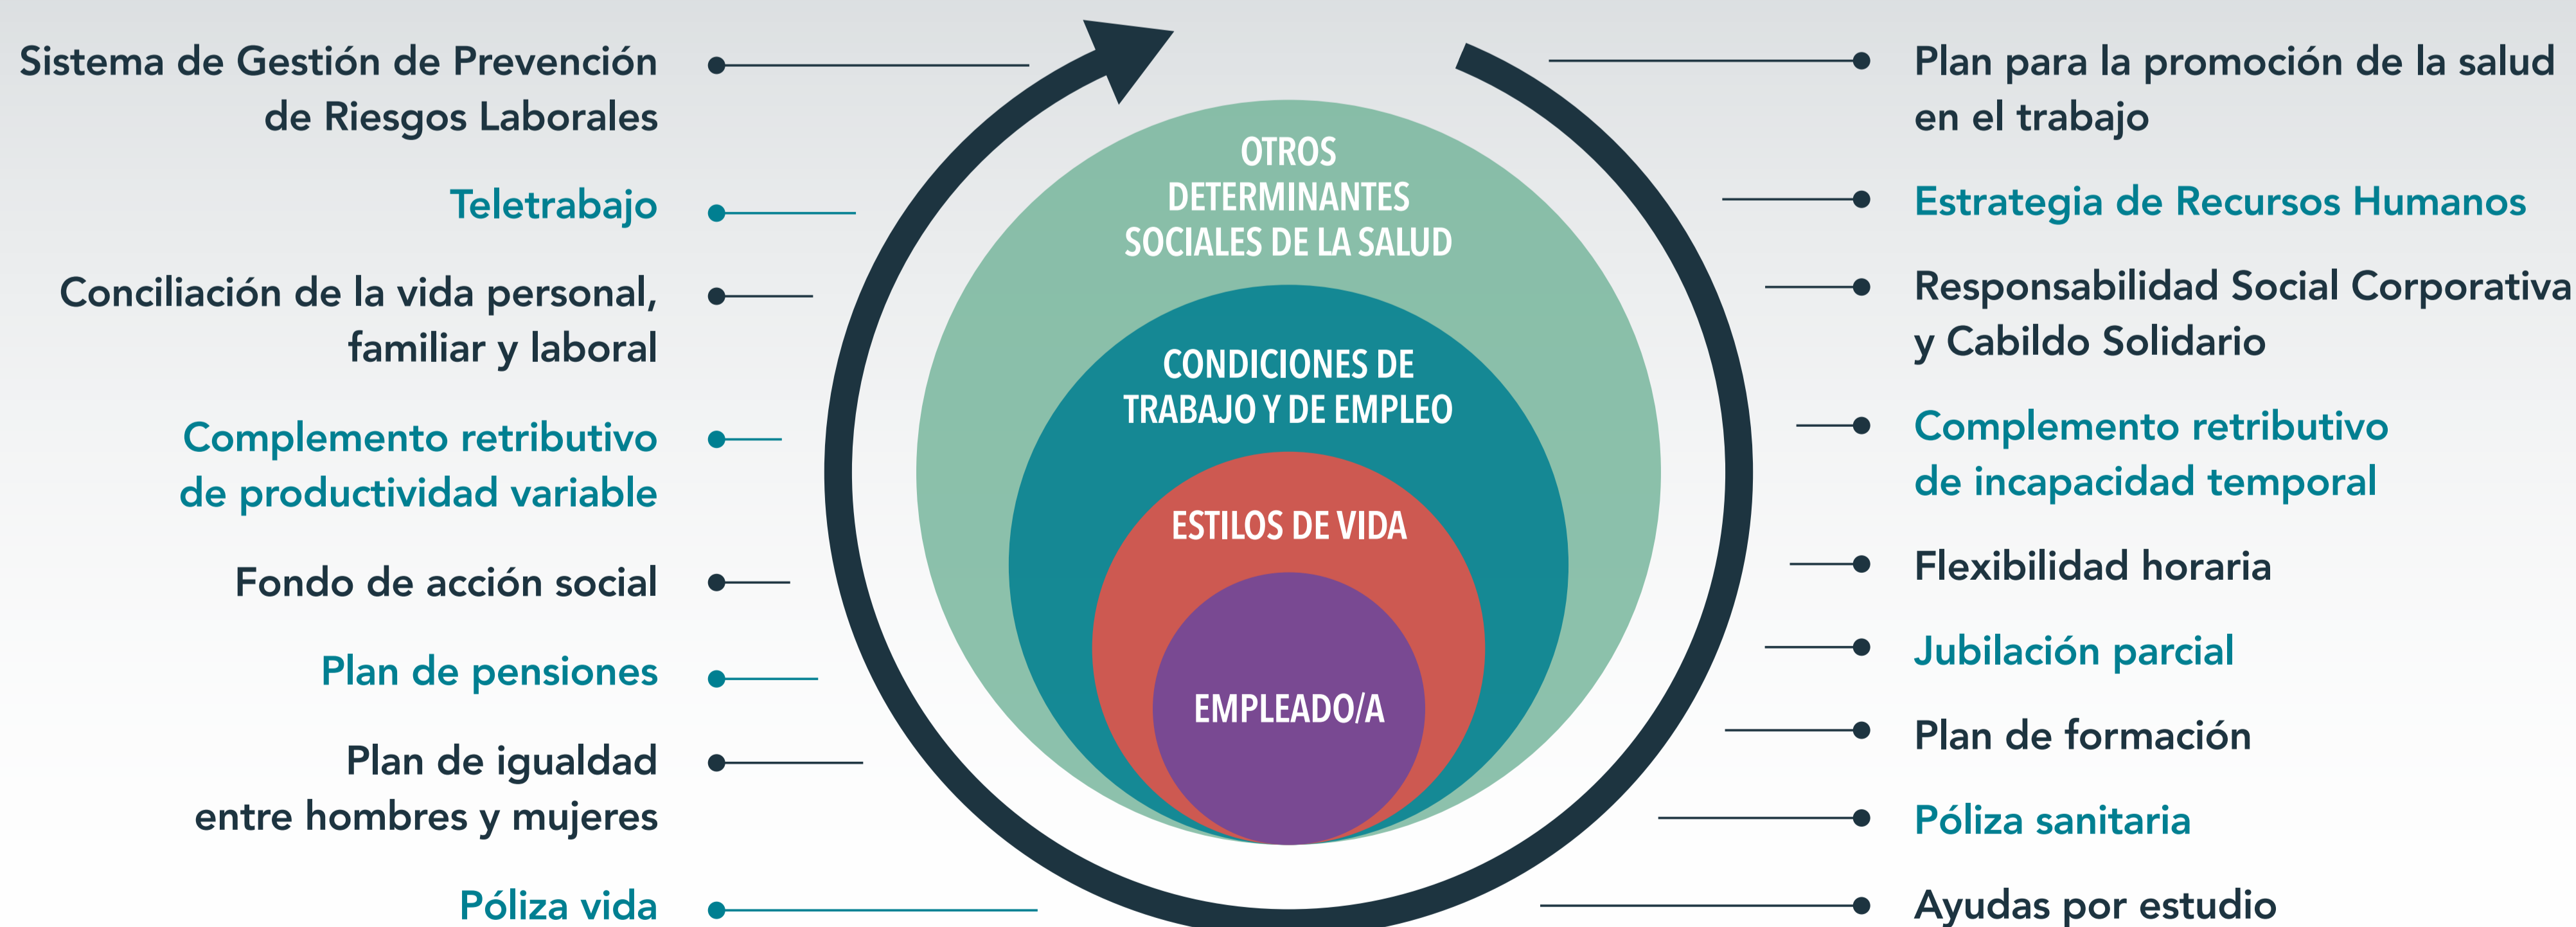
Sistema de Gestión de Prevención de Riesgos Laborales

Teletrabajo

Conciliación de la vida personal, familiar y laboral

Complemento retributivo de productividad variable

Fondo de acción social

Plan de pensiones

Plan de igualdad entre hombres y mujeres

Póliza vida

OTROS DETERMINANTES SOCIALES DE LA SALUD

CONDICIONES DE TRABAJO Y DE EMPLEO

ESTILOS DE VIDA

EMPLEADO/A

Plan para la promoción de la salud en el trabajo

Estrategia de Recursos Humanos

Responsabilidad Social Corporativa y Cabildo Solidario

Complemento retributivo de incapacidad temporal

Flexibilidad horaria

Jubilación parcial

Plan de formación

Póliza sanitaria

Ayudas por estudio